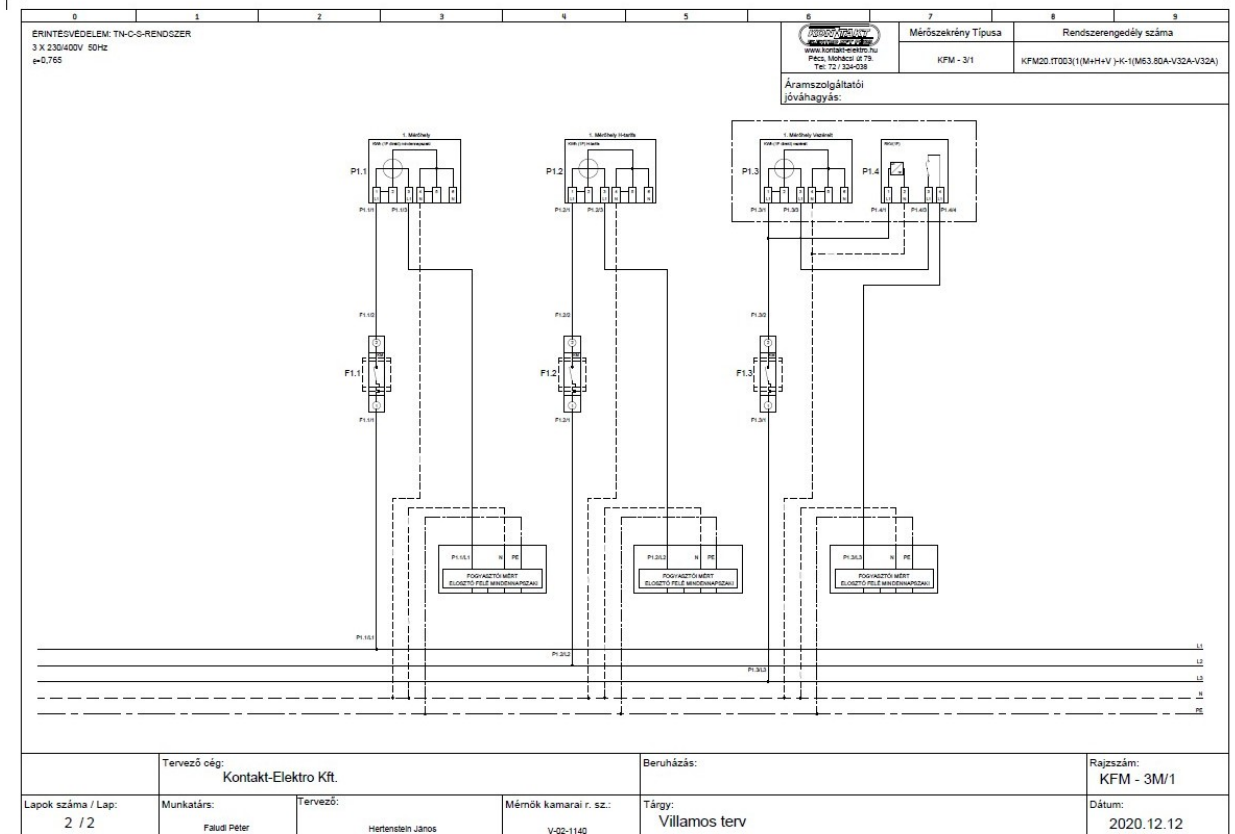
0 1 2 3 4 5 6 7 8 9

ÉRINTÉSVÉDELEM: TN-C-S-RENDSZER
3 X 230/400V 50Hz
e=0,765

KONTAKT
www.kontakt-elektro.hu
Pécs, Mohácsi út 79.
Tel: 72 / 324-036

Mérőszekrény Típusa
KFM - 3/1

Rendszerengedély száma
KFM20.IT003(1(M+H+V)-K-1(M63.80A-V32A-V32A)

Áramszolgáltatói jóváhagyás:

1. Mérőhely
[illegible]
P1.1
P1.1/1 P1.1/3
P1.1/2
F1.1
P1.1/1

1. Mérőhely H-tarifa
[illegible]
P1.2
P1.2/1 P1.2/3
P1.2/2
F1.2
P1.2/1

1. Mérőhely Vezérelt
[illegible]
P1.3
P1.3/1 P1.3/3
P1.4
P1.4/1 P1.4/3 P1.4/4
P1.3/2
F1.3
P1.3/1

P1.1/L1 N PE
FOGYASZTÓI MÉRT ELOSZTÓ FELÉ MINDENNAPSZAKI

P1.2/L2 N PE
FOGYASZTÓI MÉRT ELOSZTÓ FELÉ MINDENNAPSZAKI

P1.3/L3 N PE
FOGYASZTÓI MÉRT ELOSZTÓ FELÉ MINDENNAPSZAKI

P1.1/L1
P1.2/L2
P1.3/L3
L1
L2
L3
N
PE

Tervező cég:
Kontakt-Elektro Kft.

Beruházás:

Rajzszám:
KFM - 3M/1

Lapok száma / Lap:
2 / 2

Munkatárs:
Faludi Péter

Tervező:
Hertenstein János

Mérnök kamarai r. sz.:
V-02-1140

Tárgy:
Villamos terv

Dátum:
2020.12.12